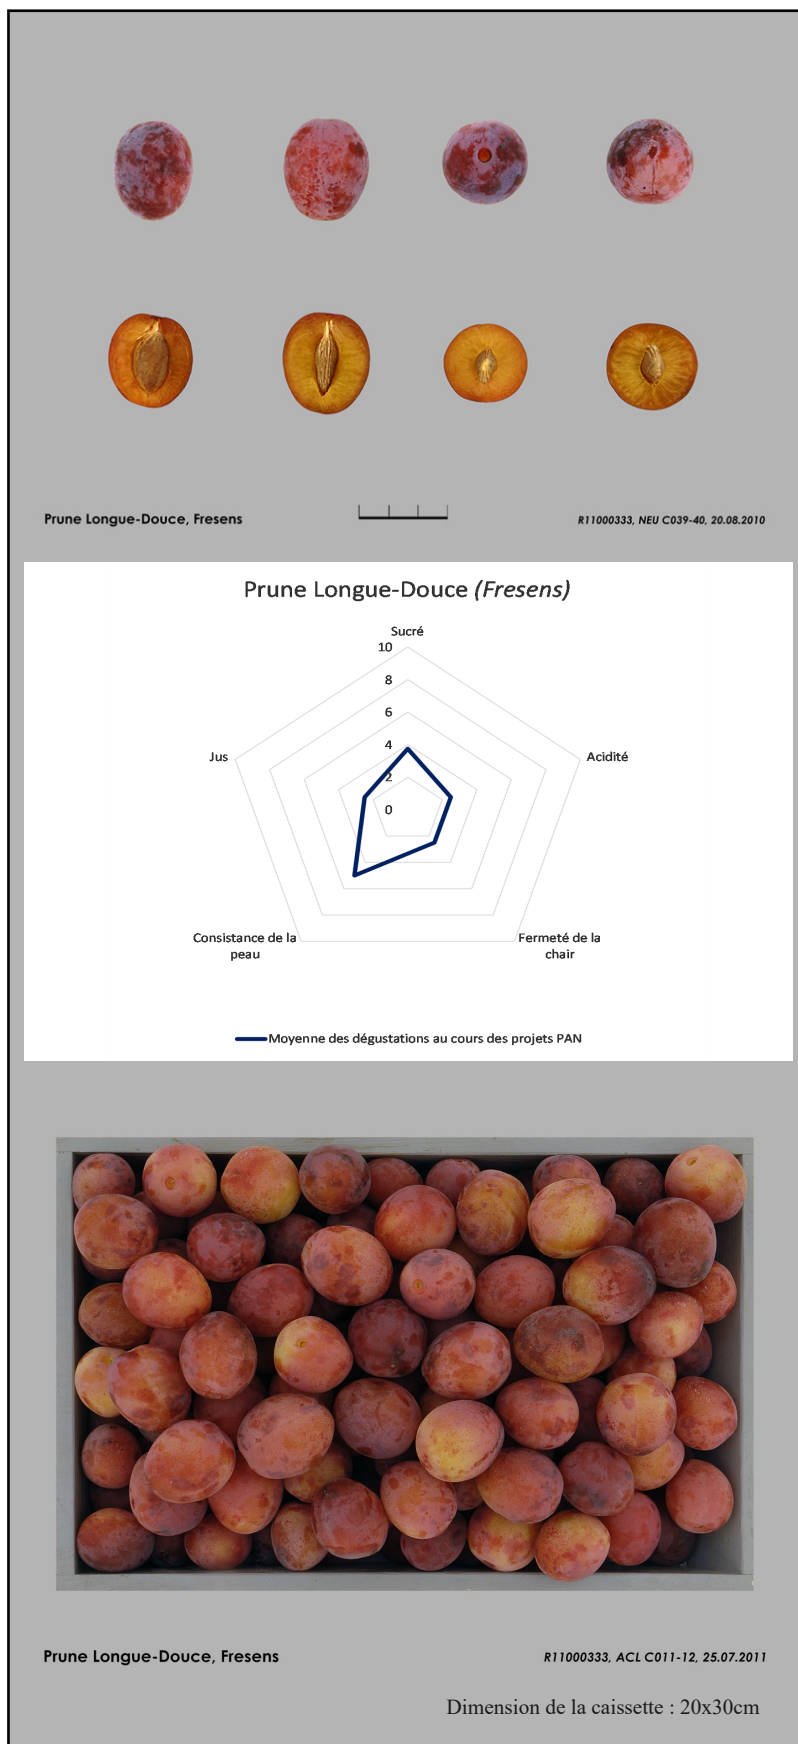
Prune Longue-Douce, Fresens

R11000333, NEU C039-40, 20.08.2010

Prune Longue-Douce *(Fresens)*

Sucré

10

8

6

4

2

0

Acidité

Fermeté de la chair

Consistance de la peau

Jus

Moyenne des dégustations au cours des projets PAN

Prune Longue-Douce, Fresens

R11000333, ACL C011-12, 25.07.2011

Dimension de la caissette : 20x30cm